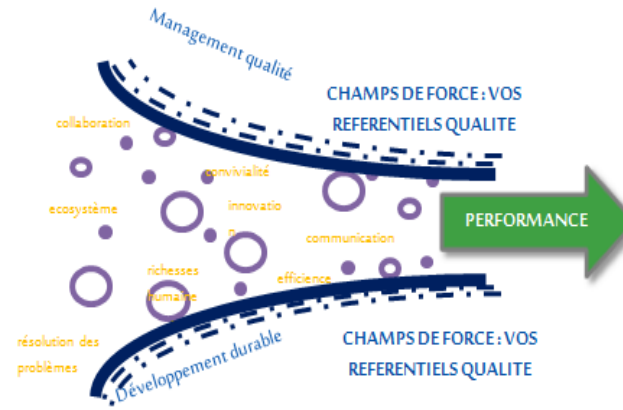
Management qualité

CHAMPS DE FORCE : VOS REFERENTIELS QUALITE

collaboration

convivialité

ecosystème

innovatio n

communication

richesses humaine

efficience

PERFORMANCE

résolution des problèmes

Développement durable

CHAMPS DE FORCE : VOS REFERENTIELS QUALITE